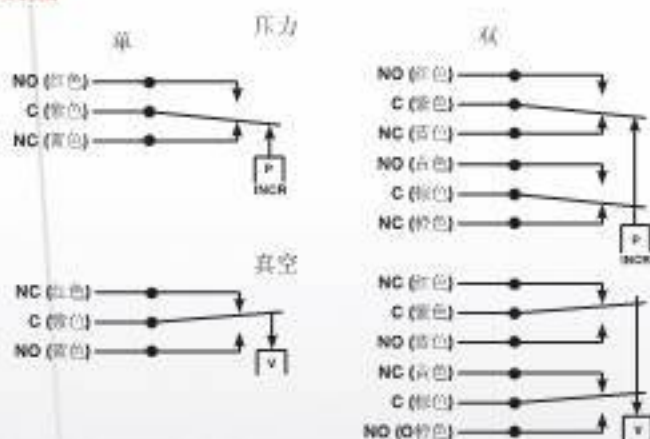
单

压力

NO (红色)
C (紫色)
NC (蓝色)

P
INCR

真空

NC (红色)
C (紫色)
NO (蓝色)

V

双

NO (红色)
C (紫色)
NC (蓝色)
NO (白色)
C (棕色)
NC (橙色)

P
INCR

NC (红色)
C (紫色)
NO (蓝色)
NC (白色)
C (棕色)
NO (O橙色)

V